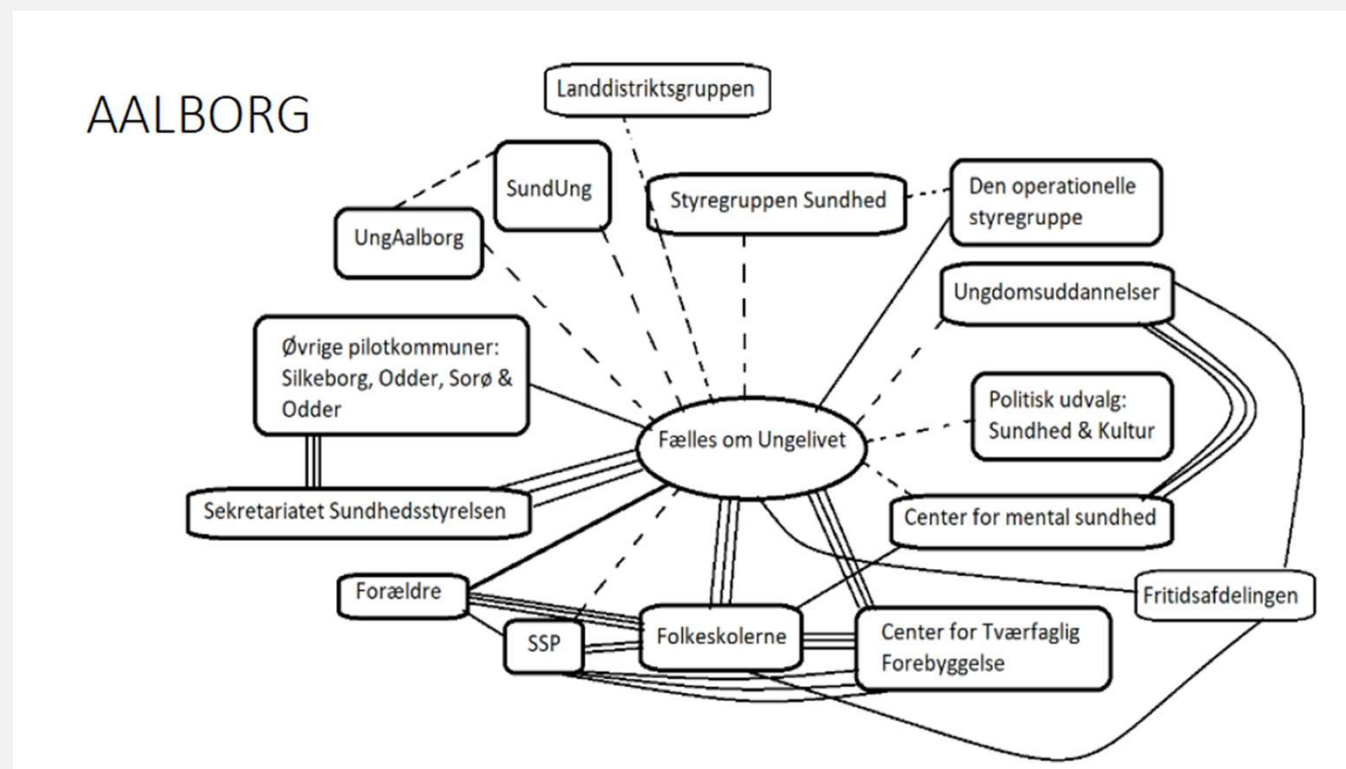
AALBORG

Landdistriktsgruppen

SundUng

Styregruppen Sundhed

Den operationelle styregruppe

UngAalborg

Ungdomsuddannelser

Øvrige pilotkommuner: Silkeborg, Odder, Sorø & Odder

Politisk udvalg: Sundhed & Kultur

Fælles om Ungelivet

Sekretariatet Sundhedsstyrelsen

Center for mental sundhed

Fritidsafdelingen

Forældre

SSP

Folkeskolerne

Center for Tværfaglig Forebyggelse